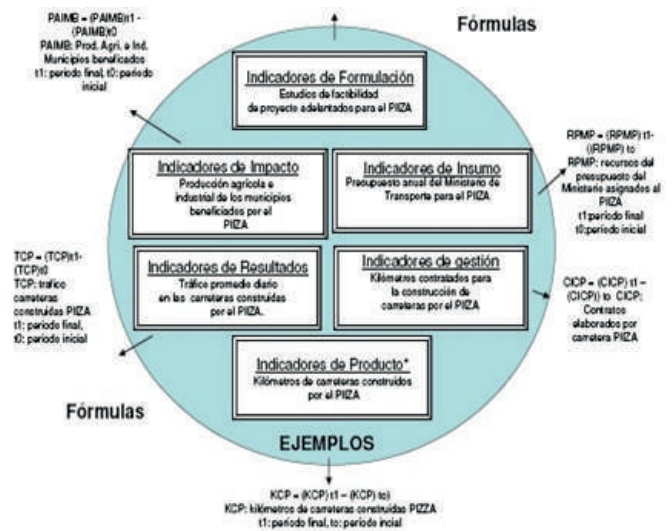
PAIMB = (PAIMB)t1 - (PAIMB)t0
PAIMB: Prod. Agri. e Ind. Municipios beneficados
t1: periodo final, t0: periodo inicial

Fórmulas

Indicadores de Formulación
Estudios de factibilidad de proyecto adelantados para el PIIZA

Indicadores de Impacto
Producción agrícola e industrial de los municipios beneficiados por el PIIZA

Indicadores de Insumo
Presupuesto anual del Ministerio de Transporte para el PIIZA

RPMP = (RPMP) t1- (RPMP) to
RPMP: recursos del presupuesto del Ministerio asignados al PIIZA
t1:periodo final
t0:periodo inicial

TCP = (TCP)t1- (TCP)t0
TCP: trafico carreteras construidas PIIZA
t1: periodo final, t0: periodo inicial

Indicadores de Resultados
Tráfico promedio diario en las carreteras construidas por el PIIZA.

Indicadores de gestión
Kilómetros contratados para la construcción de carreteras por el PIIZA

CICP = (CICP) t1 – (CICP) to CICP: Contratos elaborados por carretera PIIZA

Indicadores de Producto*
Kilómetros de carreteras construidos por el PIIZA

Fórmulas

EJEMPLOS

KCP = (KCP) t1 – (KCP) to)
KCP: kilómetros de carreteras construidas PIZZA
t1: periodo final, to: periodo incial